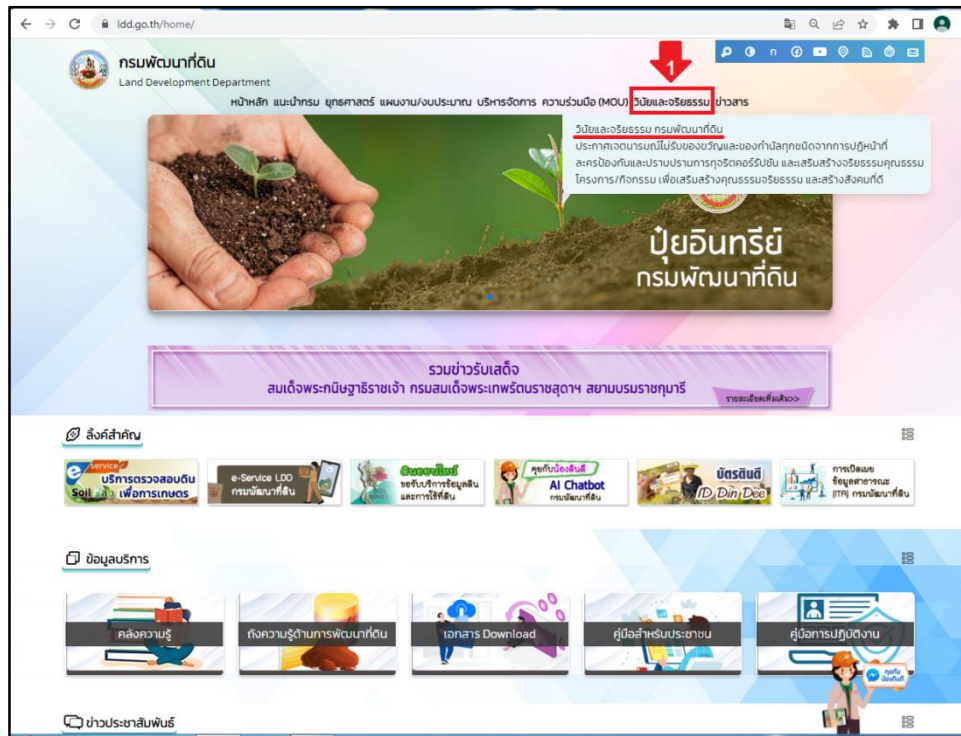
ldd.go.th/home/

กรมพัฒนาที่ดิน
Land Development Department

หน้าหลัก แนะนำกรม ยุทธศาสตร์ แผนงาน/งบประมาณ บริหารจัดการ ความร่วมมือ (MOU) วินัยและจริยธรรม ข่าวสาร

1

วินัยและจริยธรรม กรมพัฒนาที่ดิน
ประกาศเจตนารมณ์ไม่รับของขวัญและของกำนัลทุกชนิดจากการปฏิบัติหน้าที่
ละครป้องกันและปราบปรามการทุจริตคอร์รัปชัน และเสริมสร้างจริยธรรมคุณธรรม
โครงการ/กิจกรรม เพื่อเสริมสร้างคุณธรรมจริยธรรม และสร้างสังคมที่ดี

ปุ๋ยอินทรีย์
กรมพัฒนาที่ดิน

รวมข่าวรับเสด็จ
สมเด็จพระกนิษฐาธิราชเจ้า กรมสมเด็จพระเทพรัตนราชสุดาฯ สยามบรมราชกุมารี
รายละเอียดเพิ่มเติม>>

ลิงค์สำคัญ

e-service บริการตรวจสอบดิน Soil เพื่อการเกษตร
e-Service LDD กรมพัฒนาที่ดิน
ดินออนไลน์ ขอรับบริการข้อมูลดินและการใช้ที่ดิน
คุยกับน้องดินดี AI Chatbot กรมพัฒนาที่ดิน
บัตรดินดี ID Din Dee
การเปิดเผยข้อมูลสาธารณะ (ITA) กรมพัฒนาที่ดิน

ข้อมูลบริการ

คลังความรู้
ถังความรู้ด้านการพัฒนาที่ดิน
เอกสาร Download
คู่มือสำหรับประชาชน
คู่มือการปฏิบัติงาน

คุยกับน้องดินดี

ข่าวประชาสัมพันธ์